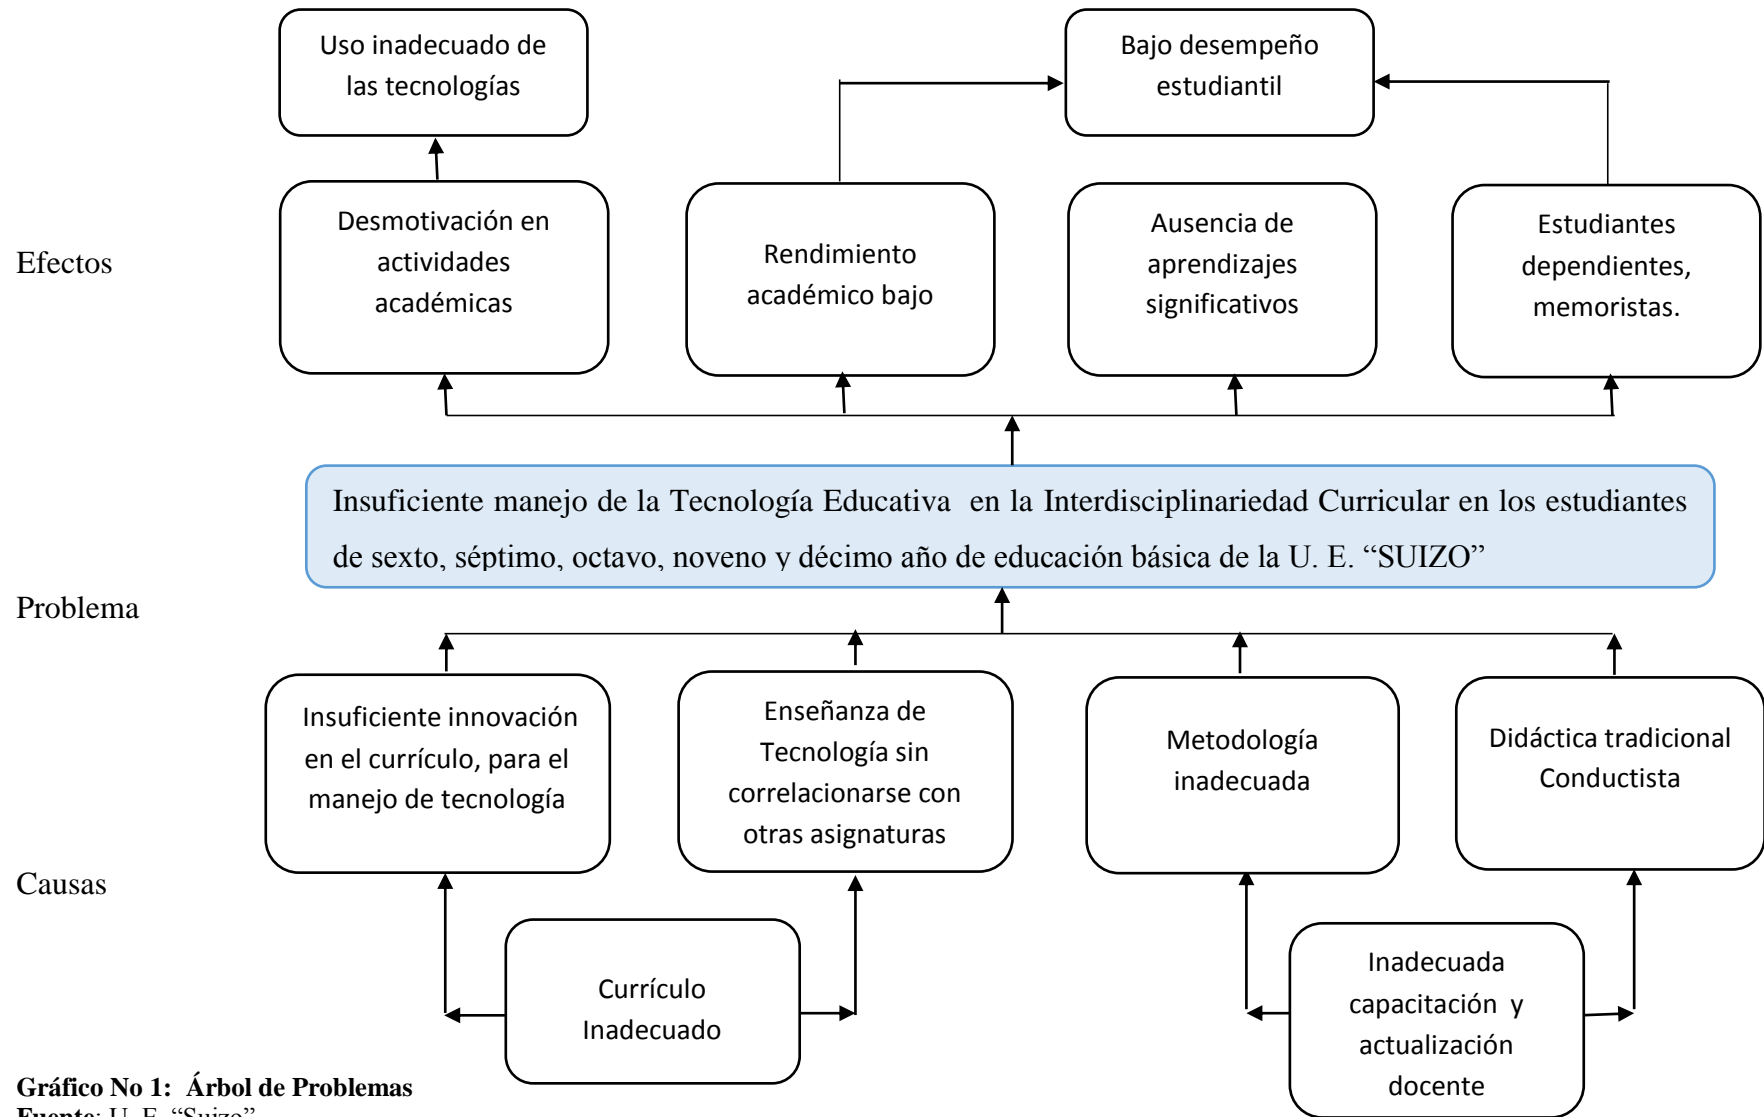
Uso inadecuado de las tecnologías

Bajo desempeño estudiantil

Efectos

Desmotivación en actividades académicas

Rendimiento académico bajo

Ausencia de aprendizajes significativos

Estudiantes dependientes, memoristas.

Insuficiente manejo de la Tecnología Educativa en la Interdisciplinariedad Curricular en los estudiantes de sexto, séptimo, octavo, noveno y décimo año de educación básica de la U. E. “SUIZO”

Problema

Insuficiente innovación en el currículo, para el manejo de tecnología

Enseñanza de Tecnología sin correlacionarse con otras asignaturas

Metodología inadecuada

Didáctica tradicional Conductista

Causas

Currículo Inadecuado

Inadecuada capacitación y actualización docente

**Gráfico No 1: Árbol de Problemas**
**Fuente**: U. E. “Suizo”